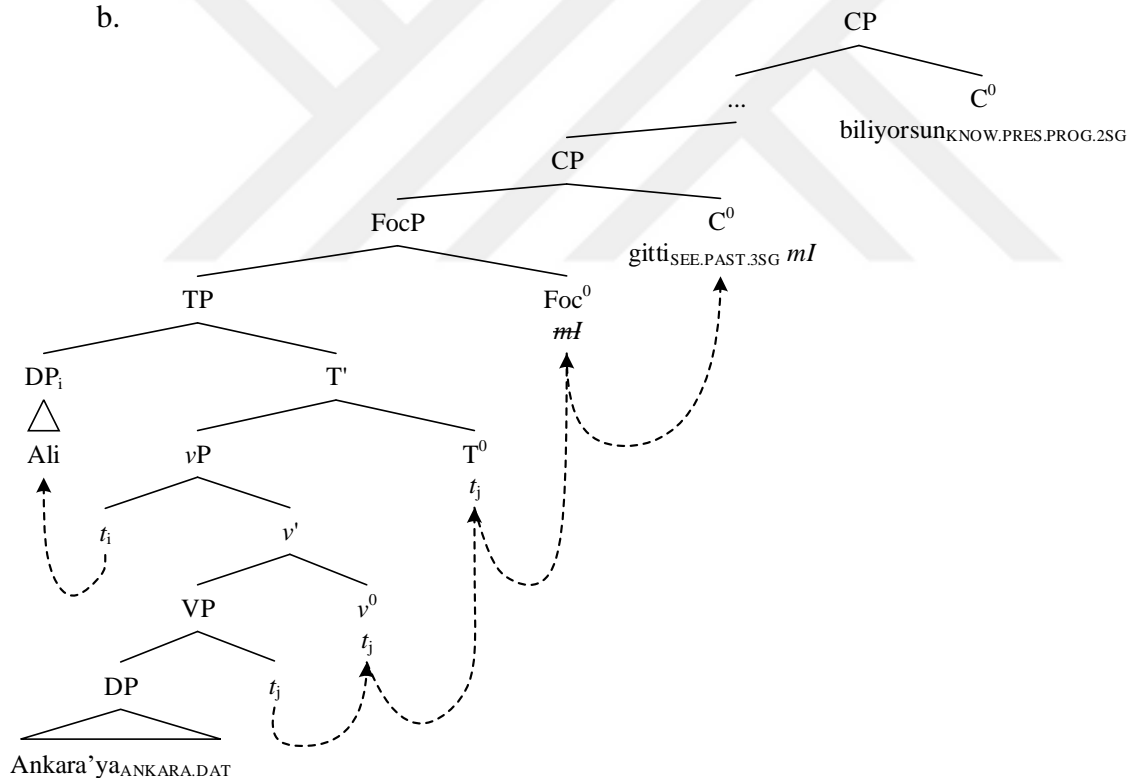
b.

CP

...

$C^0$
biliyorsun$_{\text{KNOW.PRES.PROG.2SG}}$

CP

FocP

$C^0$
gitti$_{\text{SEE.PAST.3SG}}$ $mI$

TP

$Foc^0$
$mI$

$DP_i$

T'

Ali

$v$P

$T^0$
$t_j$

$t_i$

$v'$

VP

$v^0$
$t_j$

DP

$t_j$

Ankara'ya$_{\text{ANKARA.DAT}}$